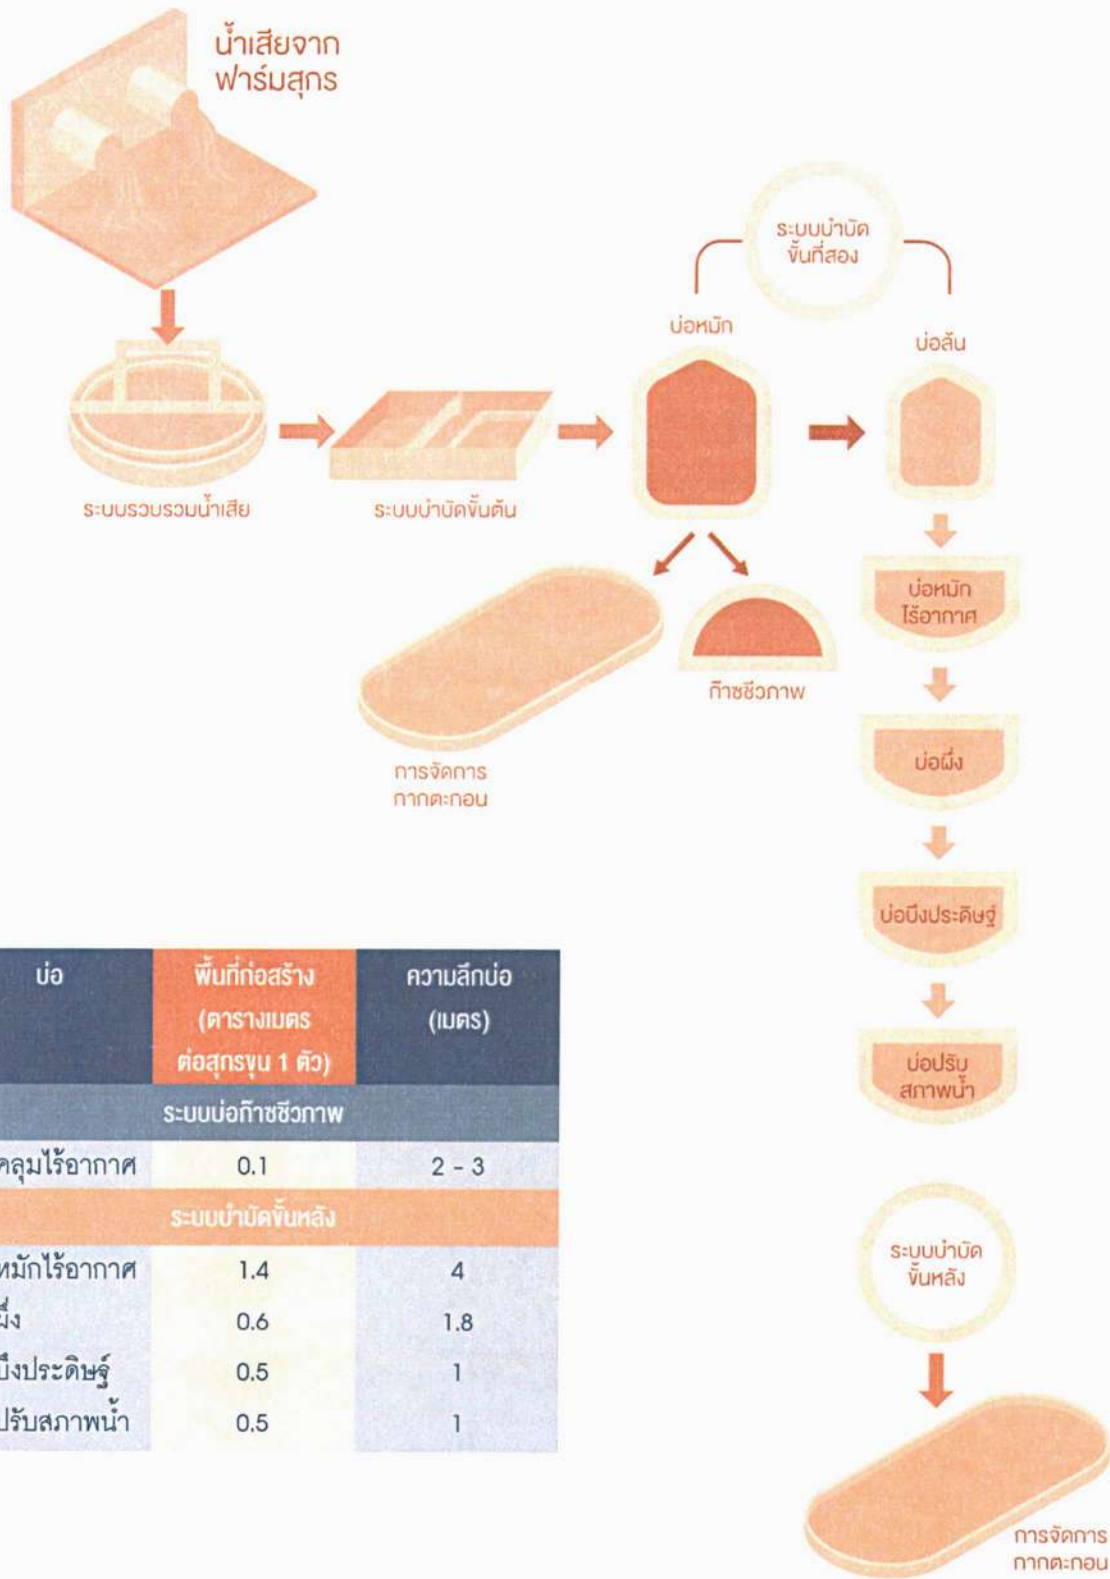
น้ำเสียจาก ฟาร์มสุกร

ระบบบำบัด ขั้นที่สอง

บ่อหมัก

บ่อล้น

ระบบรวบรวมน้ำเสีย

ระบบบำบัดขั้นต้น

บ่อหมัก ไร้อากาศ

ก๊าซชีวภาพ

การจัดการ กากตะกอน

บ่อผึ่ง

บ่อบึงประดิษฐ์

บ่อปรับ สภาพน้ำ

| บ่อ | พื้นที่ก่อสร้าง (ตารางเมตร ต่อสุกรขุน 1 ตัว) | ความลึกบ่อ (เมตร) |
|---|---|---|
| ระบบบ่อก๊าซชีวภาพ | | |
| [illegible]คลุมไร้อากาศ | 0.1 | 2 - 3 |
| ระบบบำบัดขั้นหลัง | | |
| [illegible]หมักไร้อากาศ | 1.4 | 4 |
| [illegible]ผึ่ง | 0.6 | 1.8 |
| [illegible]บึงประดิษฐ์ | 0.5 | 1 |
| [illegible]ปรับสภาพน้ำ | 0.5 | 1 |

ระบบบำบัด ขั้นหลัง

การจัดการ กากตะกอน